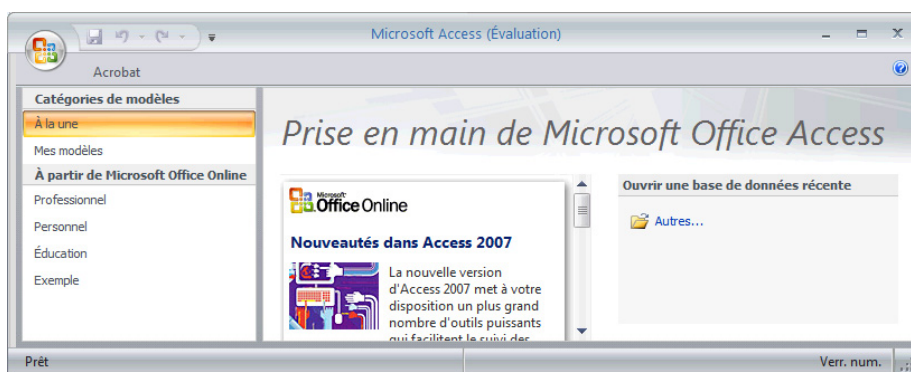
Microsoft Access (Évaluation)

Acrobat

Catégories de modèles

À la une

Mes modèles

À partir de Microsoft Office Online

Professionnel

Personnel

Éducation

Exemple

Prise en main de Microsoft Office Access

Microsoft Office Online

Nouveautés dans Access 2007

La nouvelle version d'Access 2007 met à votre disposition un plus grand nombre d'outils puissants qui facilitent le suivi des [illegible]

Ouvrir une base de données récente

Autres...

Prêt

Verr. num.